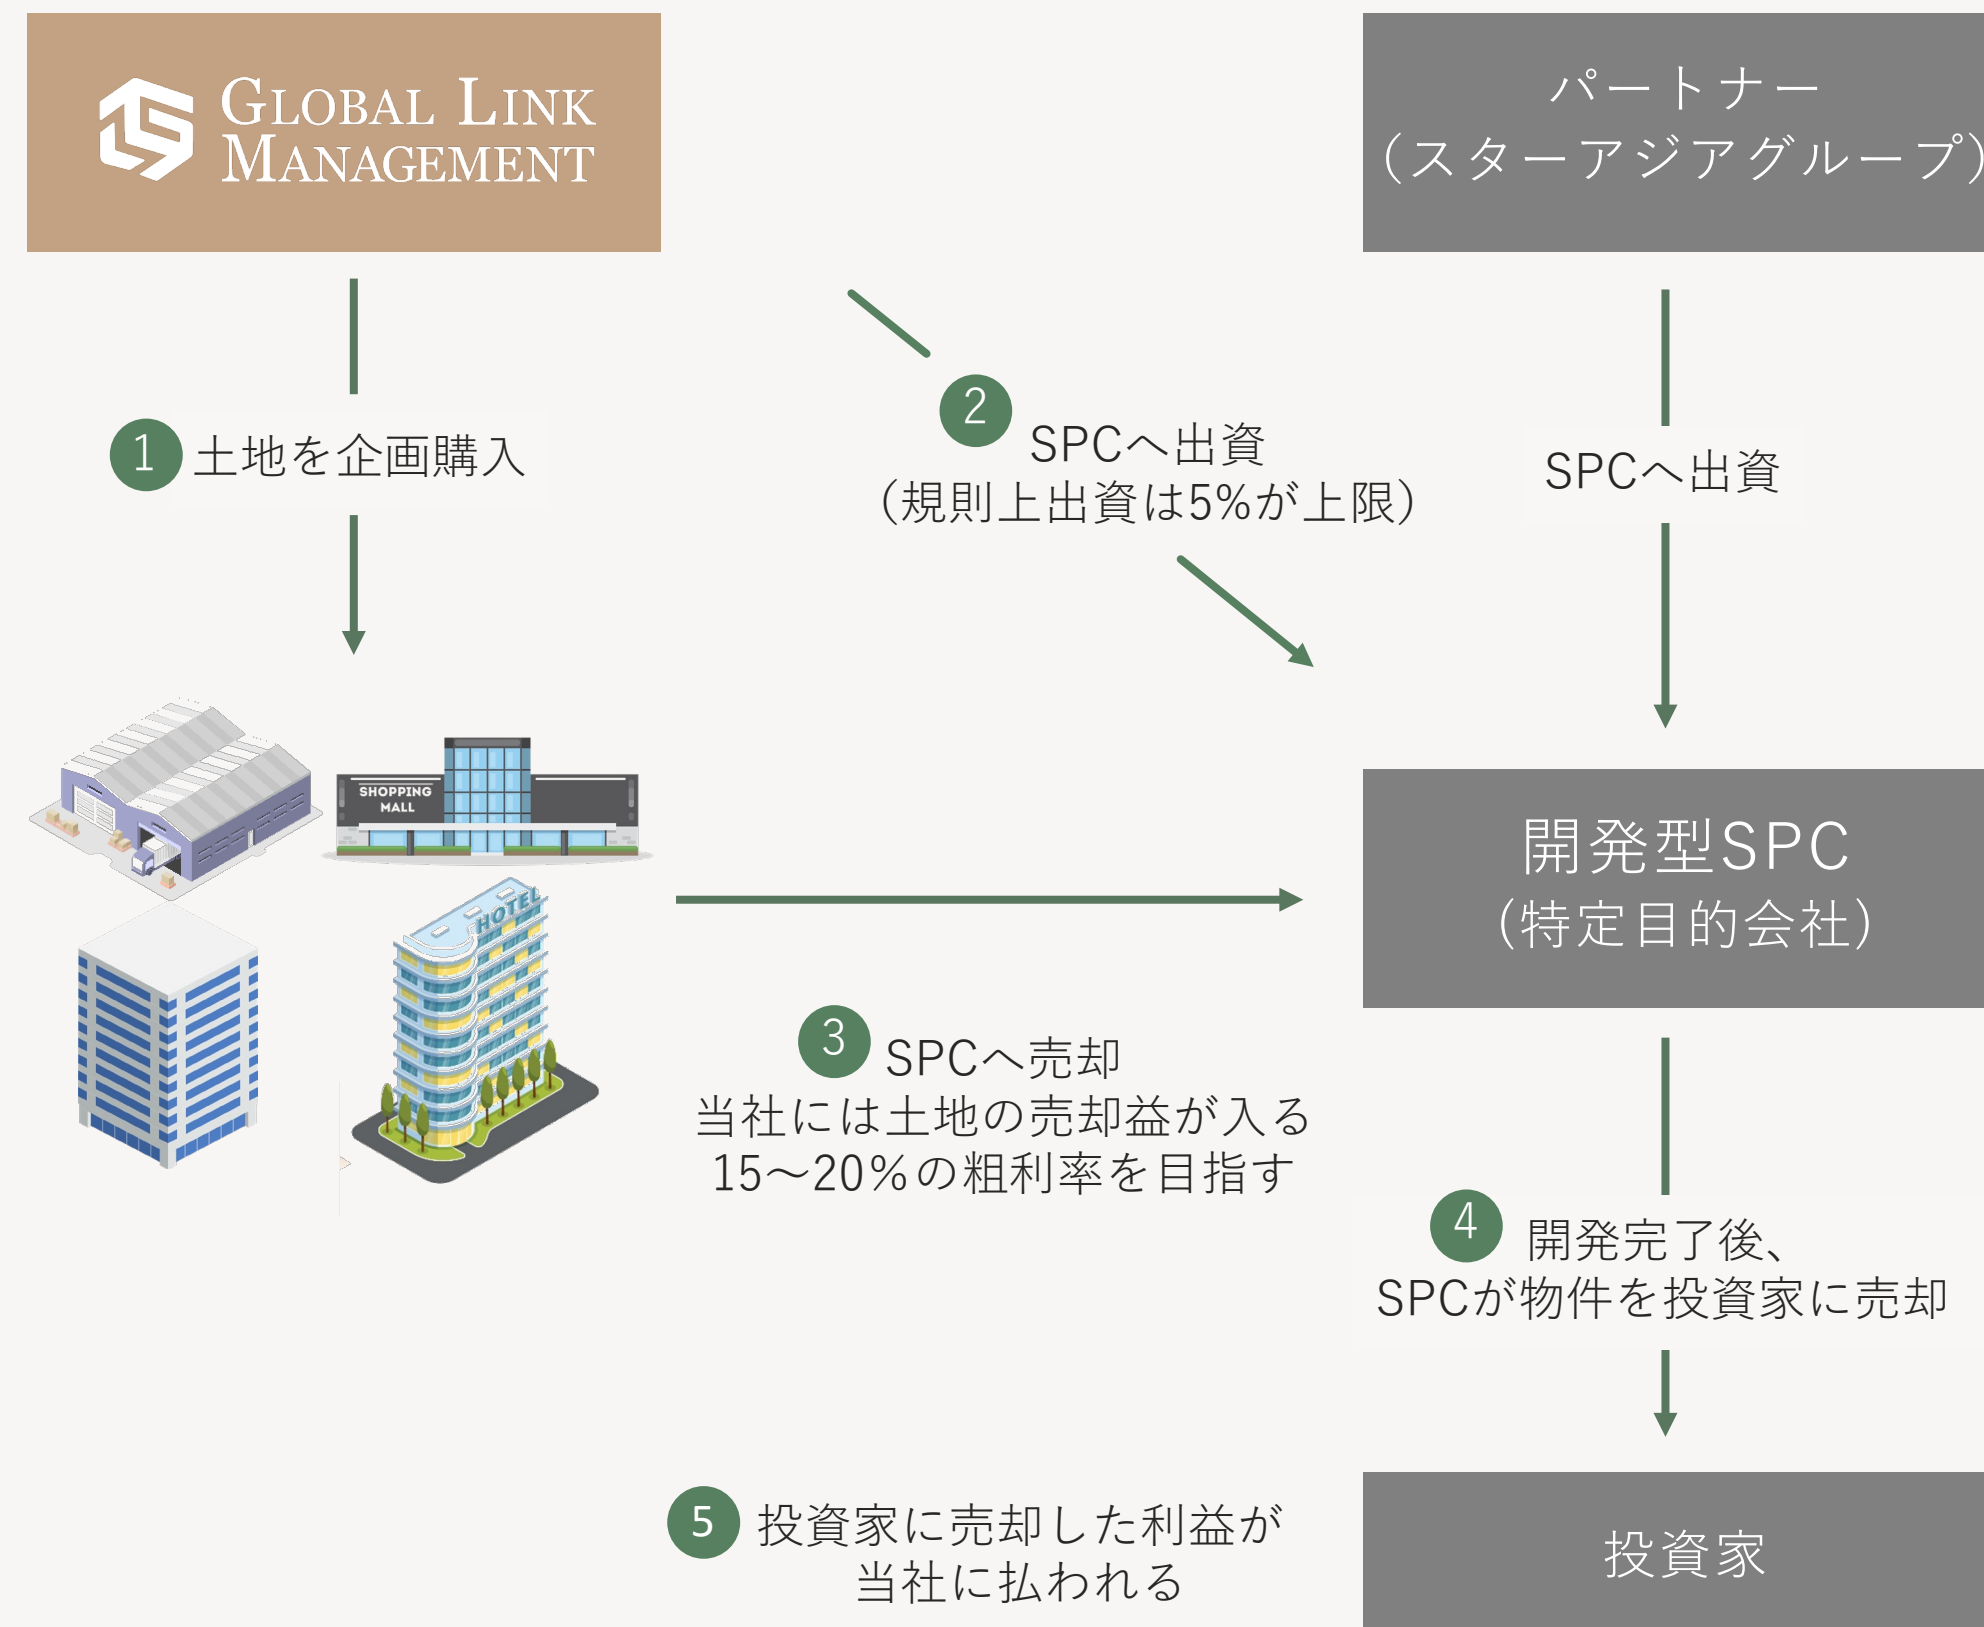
GLOBAL LINK MANAGEMENT

パートナー
(スターアジアグループ)

1 土地を企画購入

2 SPCへ出資
(規則上出資は5%が上限)

SPCへ出資

SHOPPING MALL

HOTEL

開発型SPC
(特定目的会社)

3 SPCへ売却
当社には土地の売却益が入る
15〜20%の粗利率を目指す

4 開発完了後、
SPCが物件を投資家に売却

5 投資家に売却した利益が
当社に払われる

投資家